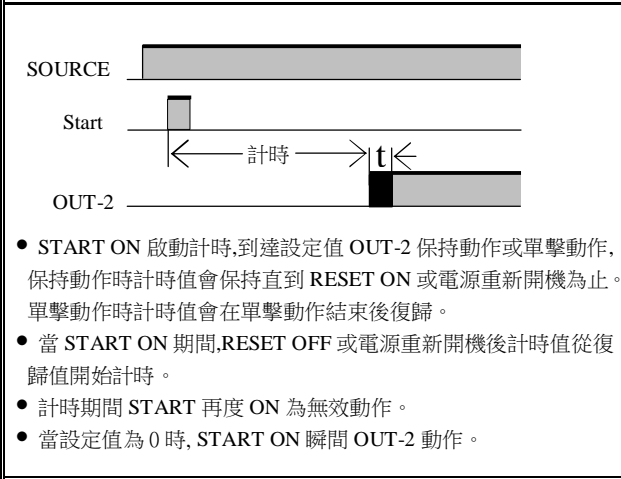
SOURCE

Start

計時

t

OUT-2

• START ON 啟動計時,到達設定值 OUT-2 保持動作或單擊動作,保持動作時計時值會保持直到 RESET ON 或電源重新開機為止。單擊動作時計時值會在單擊動作結束後復歸。

• 當 START ON 期間,RESET OFF 或電源重新開機後計時值從復歸值開始計時。

• 計時期間 START 再度 ON 為無效動作。

• 當設定值為 0 時, START ON 瞬間 OUT-2 動作。